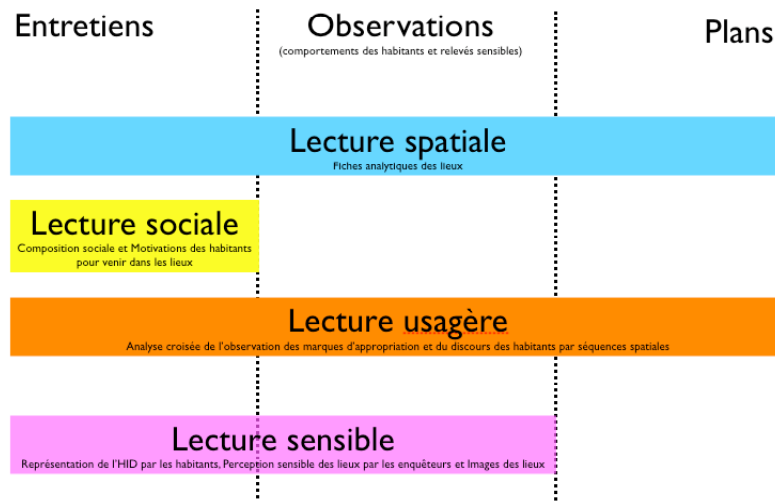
Entretiens

Observations
(comportements des habitants et relevés sensibles)

Plans

Lecture spatiale
Fiches analytiques des lieux

Lecture sociale
Composition sociale et Motivations des habitants pour venir dans les lieux

Lecture usagère
Analyse croisée de l'observation des marques d'appropriation et du discours des habitants par séquences spatiales

Lecture sensible
Représentation de l'HID par les habitants, Perception sensible des lieux par les enquêteurs et Images des lieux